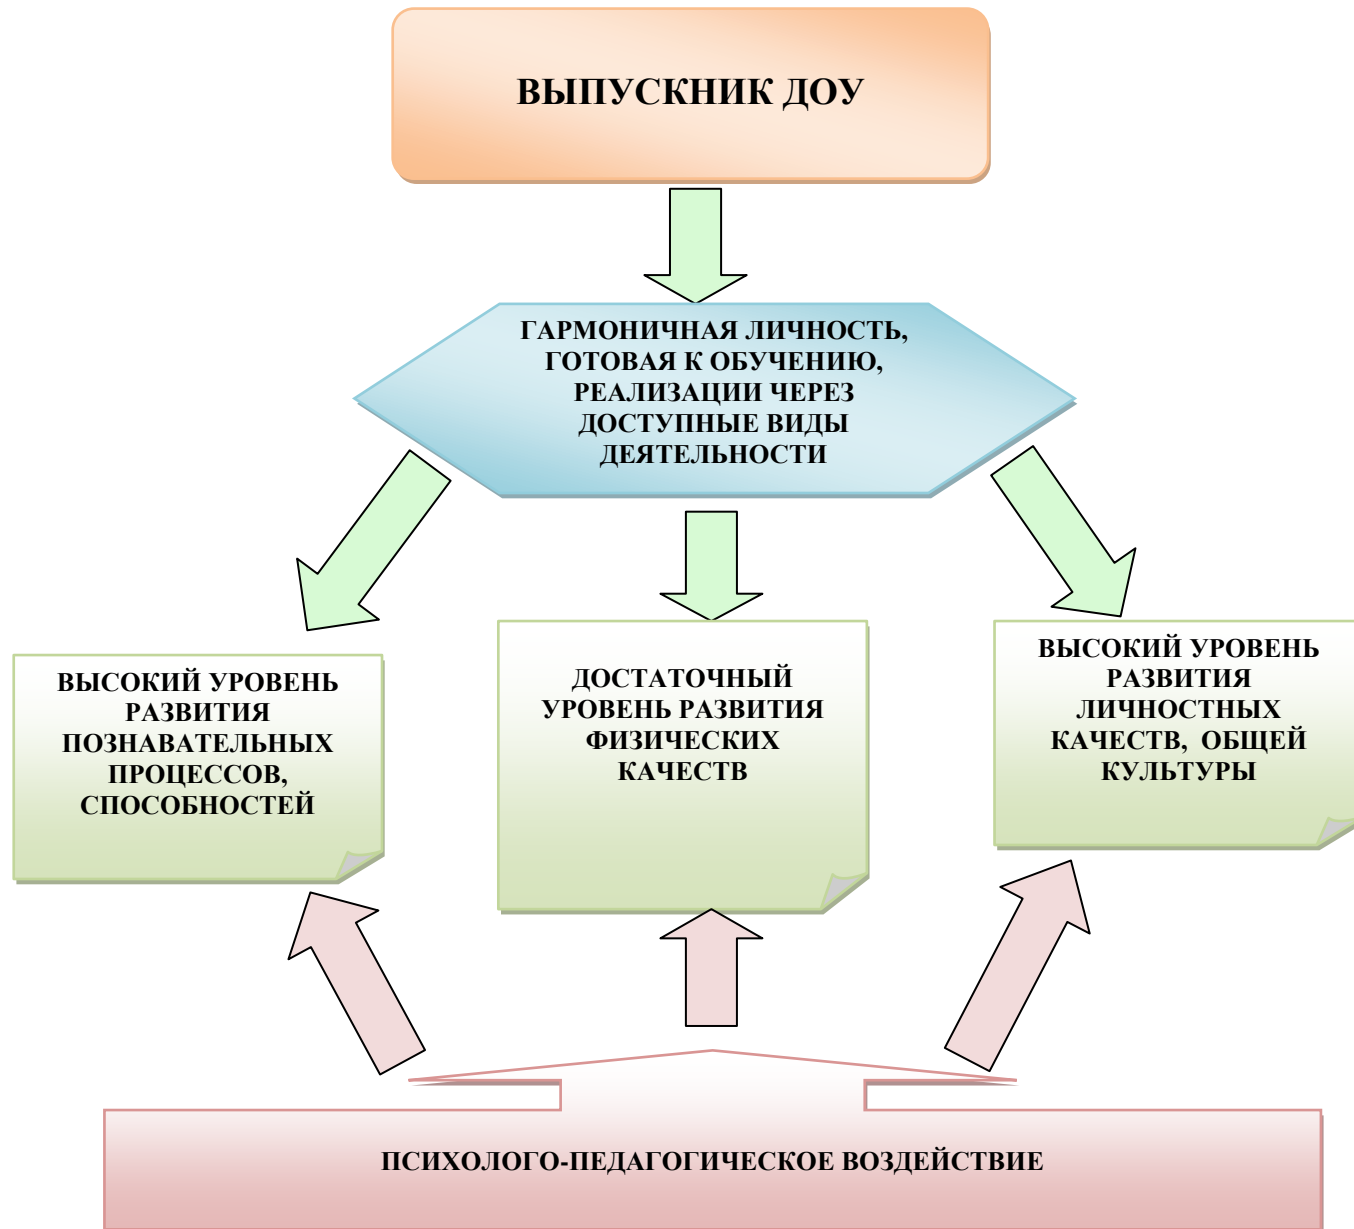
ВЫПУСКНИК ДОУ

ГАРМОНИЧНАЯ ЛИЧНОСТЬ, ГОТОВАЯ К ОБУЧЕНИЮ, РЕАЛИЗАЦИИ ЧЕРЕЗ ДОСТУПНЫЕ ВИДЫ ДЕЯТЕЛЬНОСТИ

ВЫСОКИЙ УРОВЕНЬ РАЗВИТИЯ ПОЗНАВАТЕЛЬНЫХ ПРОЦЕССОВ, СПОСОБНОСТЕЙ

ДОСТАТОЧНЫЙ УРОВЕНЬ РАЗВИТИЯ ФИЗИЧЕСКИХ КАЧЕСТВ

ВЫСОКИЙ УРОВЕНЬ РАЗВИТИЯ ЛИЧНОСТНЫХ КАЧЕСТВ, ОБЩЕЙ КУЛЬТУРЫ

ПСИХОЛОГО-ПЕДАГОГИЧЕСКОЕ ВОЗДЕЙСТВИЕ